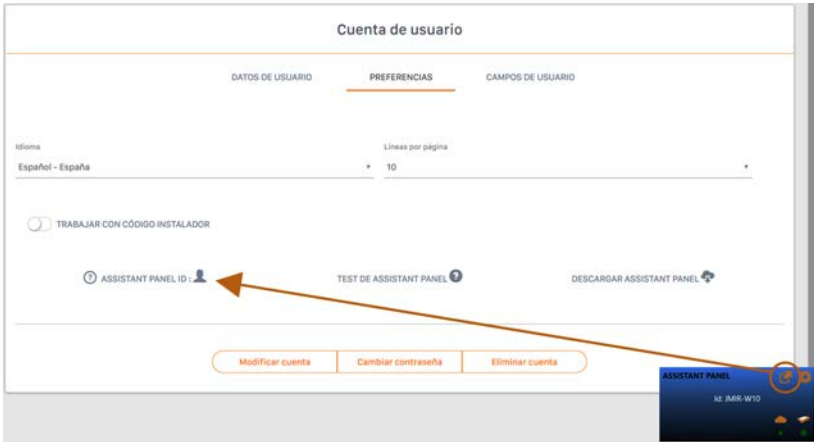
Cuenta de usuario

DATOS DE USUARIO

PREFERENCIAS

CAMPOS DE USUARIO

Idioma

Español - España

Líneas por página

10

TRABAJAR CON CÓDIGO INSTALADOR

ASSISTANT PANEL ID :

TEST DE ASSISTANT PANEL

DESCARGAR ASSISTANT PANEL

Modificar cuenta

Cambiar contraseña

Eliminar cuenta

ASSISTANT PANEL

Id: JMIR-W10